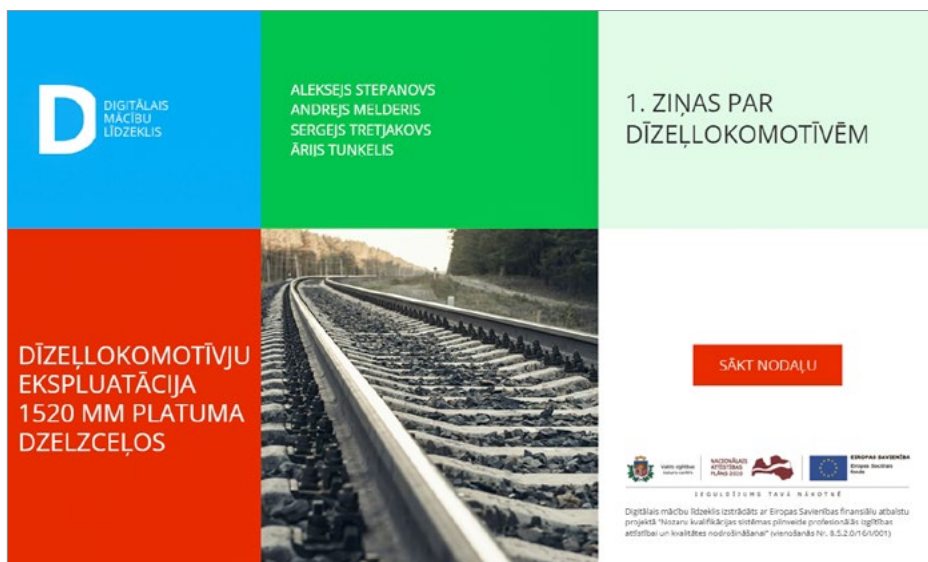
D DIGITĀLAIS MĀCĪBU LĪDZEKLIS

ALEKSEJS STEPANOVS
ANDREJS MELDERIS
SERGEJS TRETJAKOVS
ĀRIJS TUNKELIS

1. ZIŅAS PAR DĪZEĻLOKOMOTĪVĒM

DĪZEĻLOKOMOTĪVJU EKSPLUATĀCIJA 1520 MM PLATUMA DZELZCEĻOS

SĀKT NODAĻU

Valsts izglītības satura centrs

NACIONĀLAIS ATTĪSTĪBAS PLĀNS 2020

EIROPAS SAVIENĪBA
Eiropas Sociālais fonds

IEGULDĪJUMS TAVĀ NĀKOTNĒ

Digitālais mācību līdzeklis izstrādāts ar Eiropas Savienības finansiālu atbalstu projektā "Nozaru kvalifikācijas sistēmas pilnveide profesionālās izglītības attīstībai un kvalitātes nodrošināšanai" (vienošanās Nr. 8.5.2.0/16/I/001)